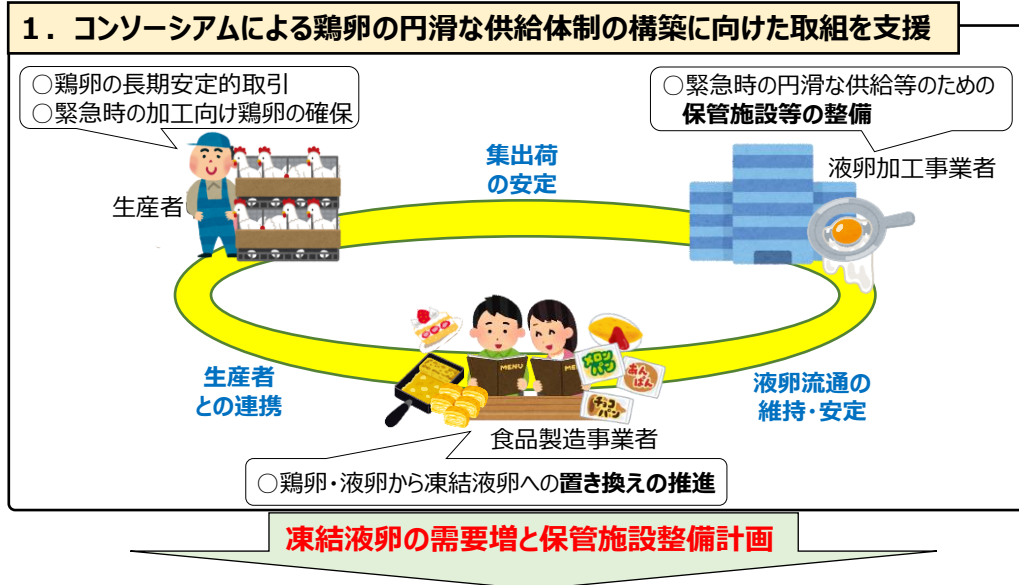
１．コンソーシアムによる鶏卵の円滑な供給体制の構築に向けた取組を支援

○鶏卵の長期安定的取引
○緊急時の加工向け鶏卵の確保

生産者

集出荷の安定

○緊急時の円滑な供給等のための保管施設等の整備

液卵加工事業者

生産者との連携

MENU

メロンパン

あんぱん

チョコパン

液卵流通の維持・安定

食品製造事業者

○鶏卵・液卵から凍結液卵への置き換えの推進

凍結液卵の需要増と保管施設整備計画